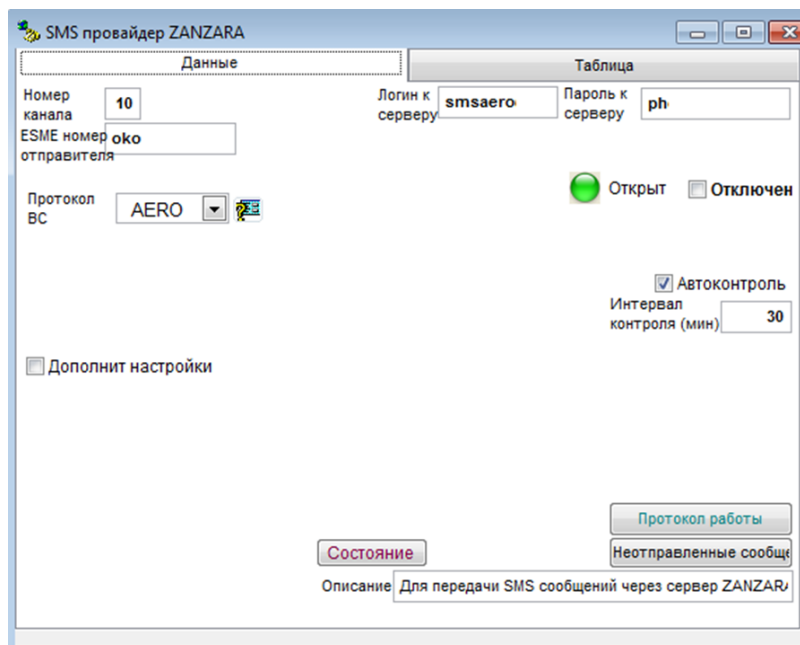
SMS провайдер ZANZARA

Данные

Таблица

Номер канала 10

ESME номер отправителя oko

Логин к серверу smsaero

Пароль к серверу ph

Протокол ВС AERO

Открыт

Отключен

Автоконтроль

Интервал контроля (мин) 30

Дополнит настройки

Протокол работы

Состояние

Неотправленные сообще

Описание Для передачи SMS сообщений через сервер ZANZAR